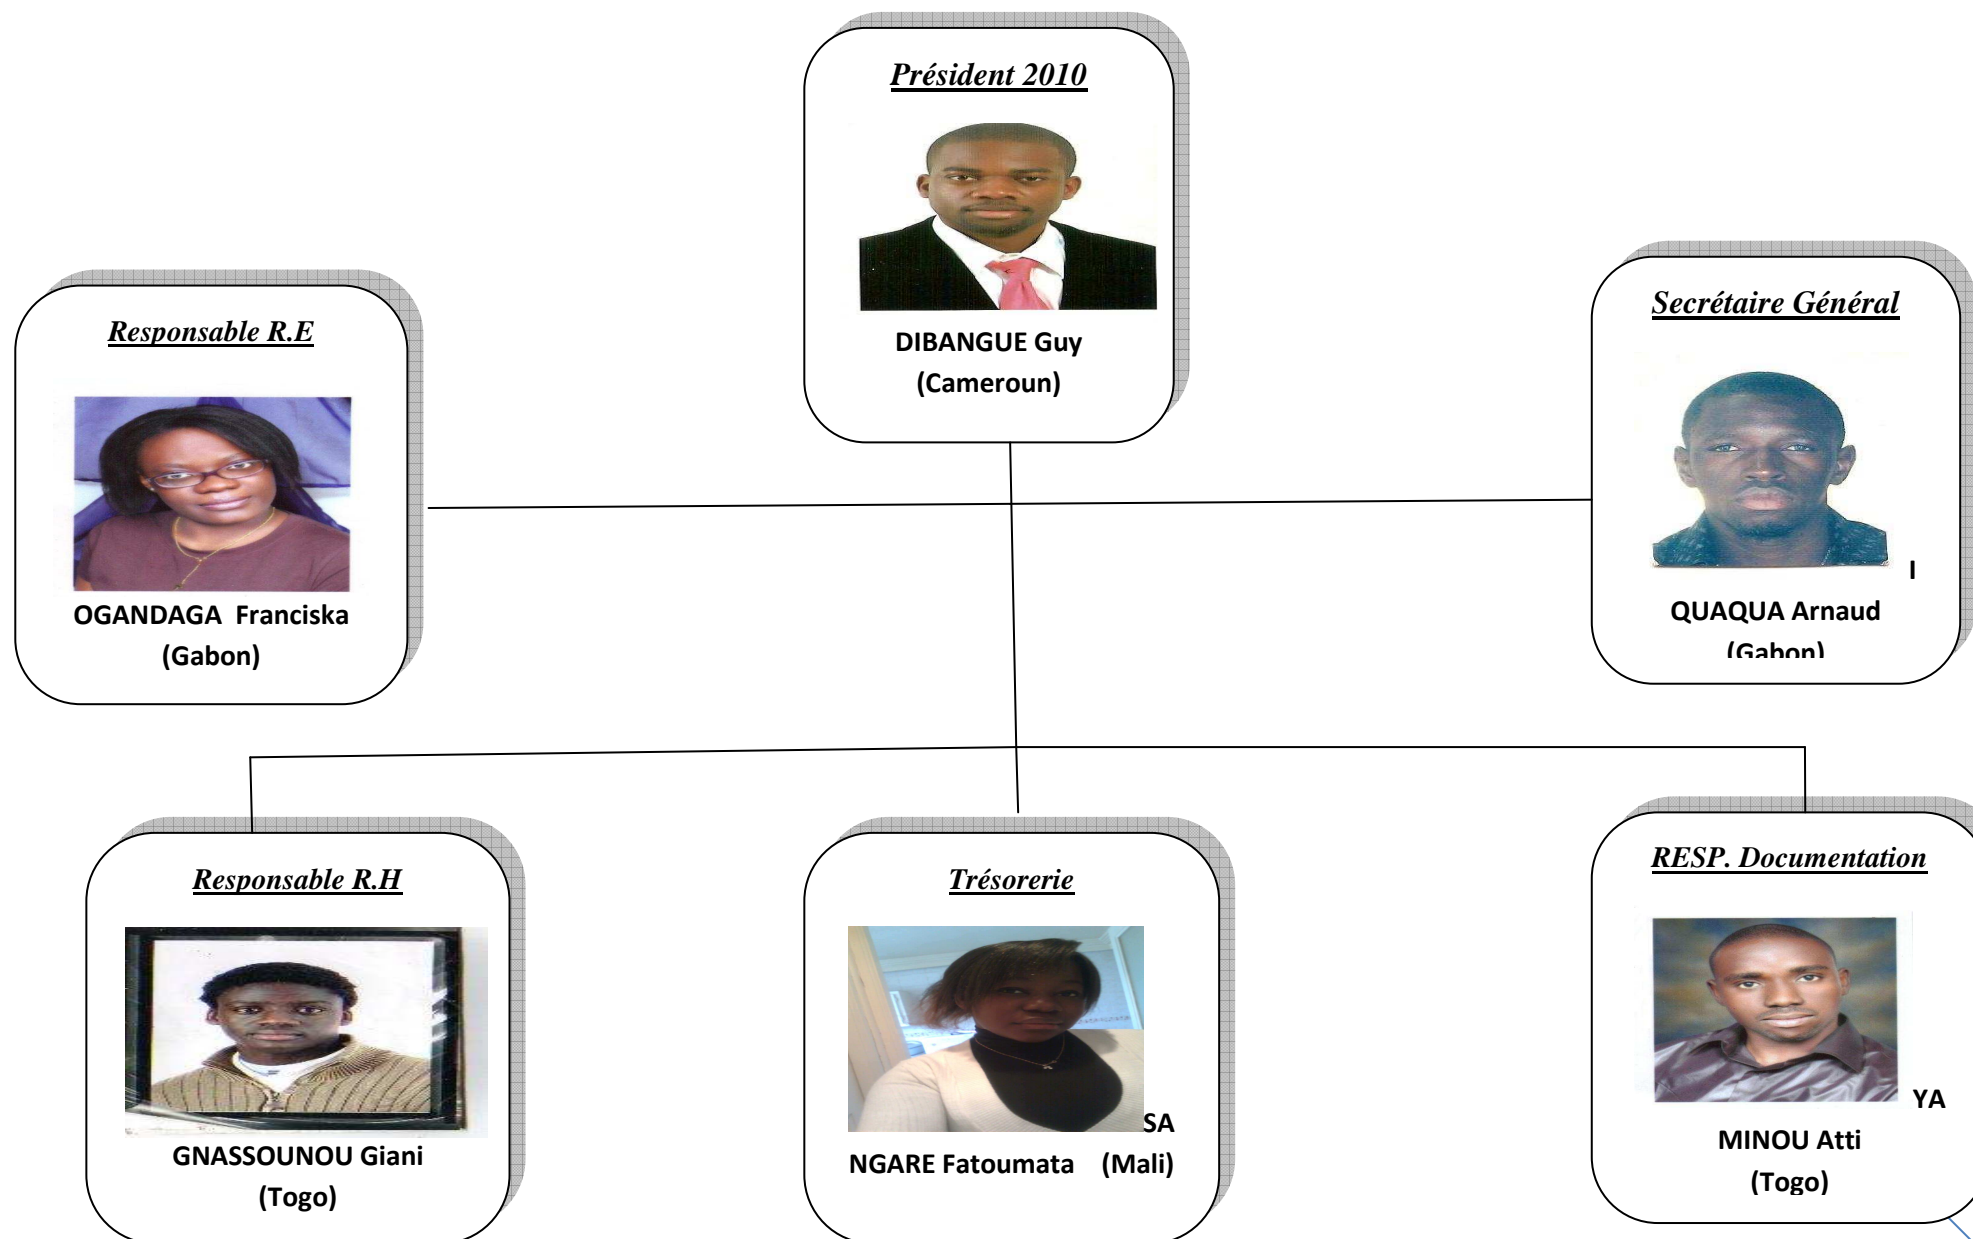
Président 2010

DIBANGUE Guy
(Cameroun)

Responsable R.E

OGANDAGA Franciska
(Gabon)

Secrétaire Général

I

QUAQUA Arnaud
(Gabon)

Responsable R.H

GNASSOUNOU Giani
(Togo)

Trésorerie

SA

NGARE Fatoumata (Mali)

RESP. Documentation

YA

MINOU Atti
(Togo)